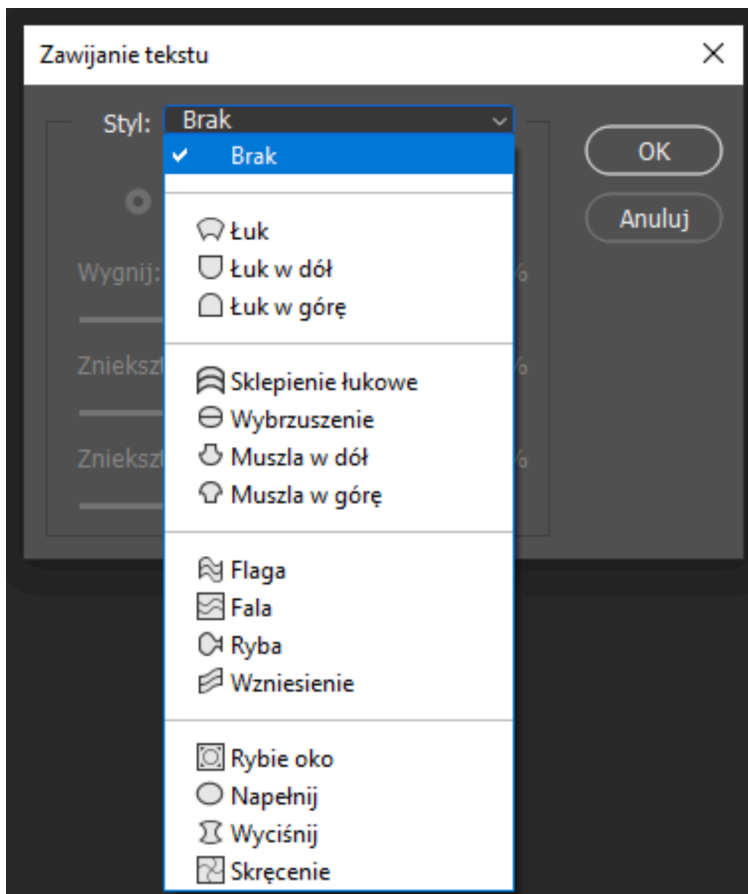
Zawijanie tekstu

×

Styl: Brak

✔ Brak

Łuk
Łuk w dół
Łuk w górę

Sklepienie łukowe
Wybrzuszenie
Muszla w dół
Muszla w górę

Flaga
Fala
Ryba
Wzniesienie

Rybie oko
Napełnij
Wyciśnij
Skręcenie

OK

Anuluj

Wygnij:

%

Zniekszt

%

Zniekszt

%